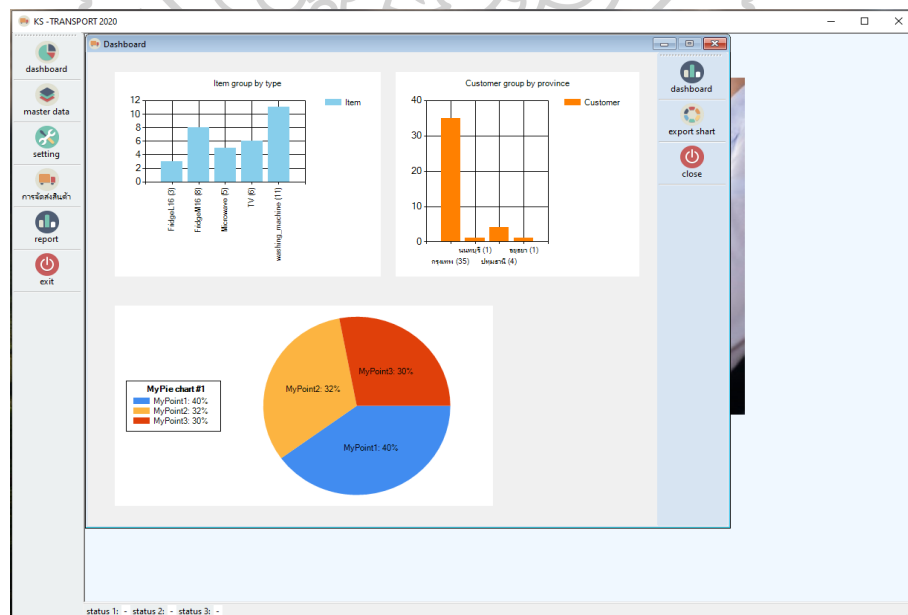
KS -TRANSPORT 2020

dashboard
master data
setting
การจัดส่งสินค้า
report
exit

Dashboard

Item group by type
Item
12
10
8
6
4
2
0
FridgeL16 (3)
FridgeM16 (8)
Microwave (5)
TV (6)
washing_machine (11)

Customer group by province
Customer
40
30
20
10
0
กรุงเทพ (35)
นนทบุรี (1)
ปทุมธานี (4)
อยุธยา (1)

dashboard
export shart
close

MyPie chart #1
MyPoint1: 40%
MyPoint2: 32%
MyPoint3: 30%

MyPoint2: 32%
MyPoint3: 30%
MyPoint1: 40%

status 1: - status 2: - status 3: -